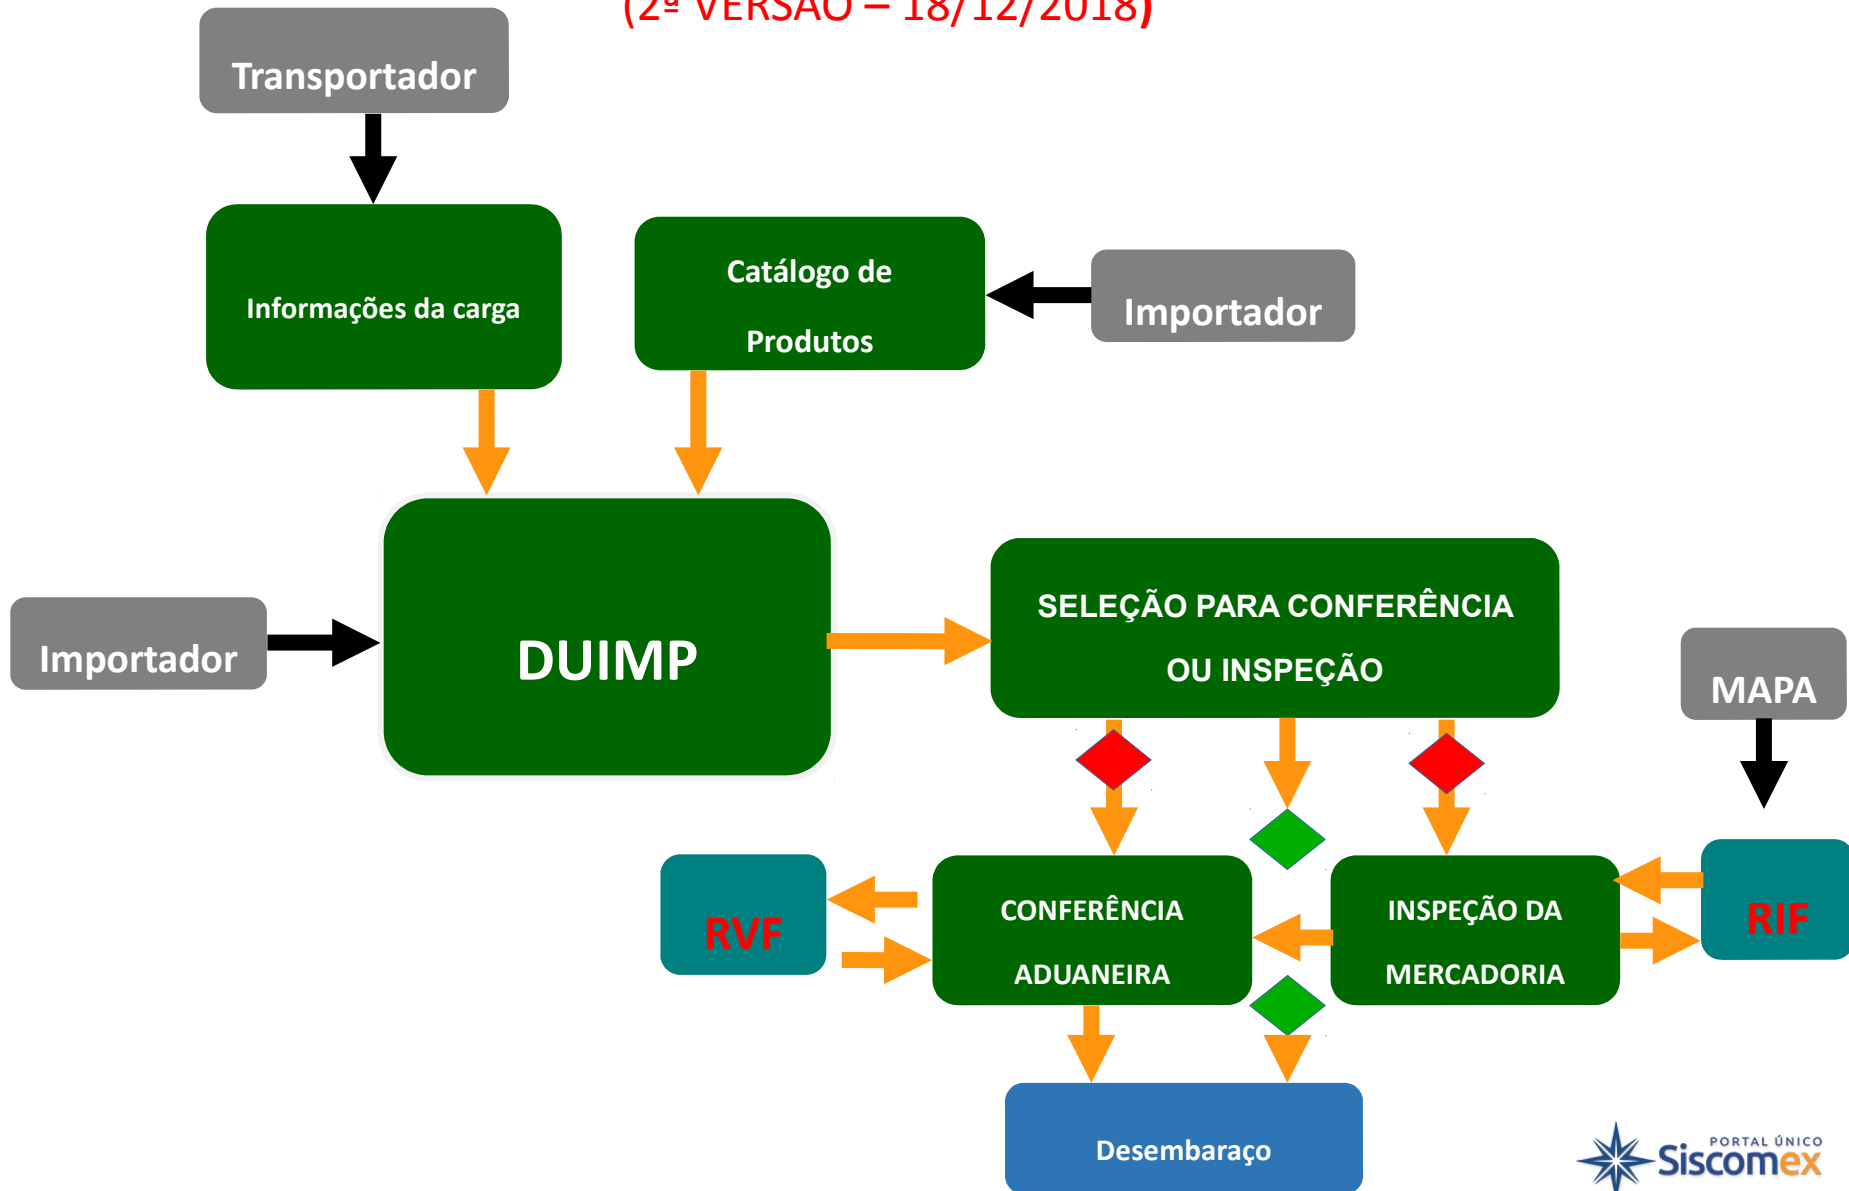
(2ª VERSÃO – 18/12/2018)

Transportador

Informações da carga

Catálogo de Produtos

Importador

Importador

DUIMP

SELEÇÃO PARA CONFERÊNCIA OU INSPEÇÃO

MAPA

RVF

CONFERÊNCIA ADUANEIRA

INSPEÇÃO DA MERCADORIA

RIF

Desembaraço

PORTAL ÚNICO Siscomex